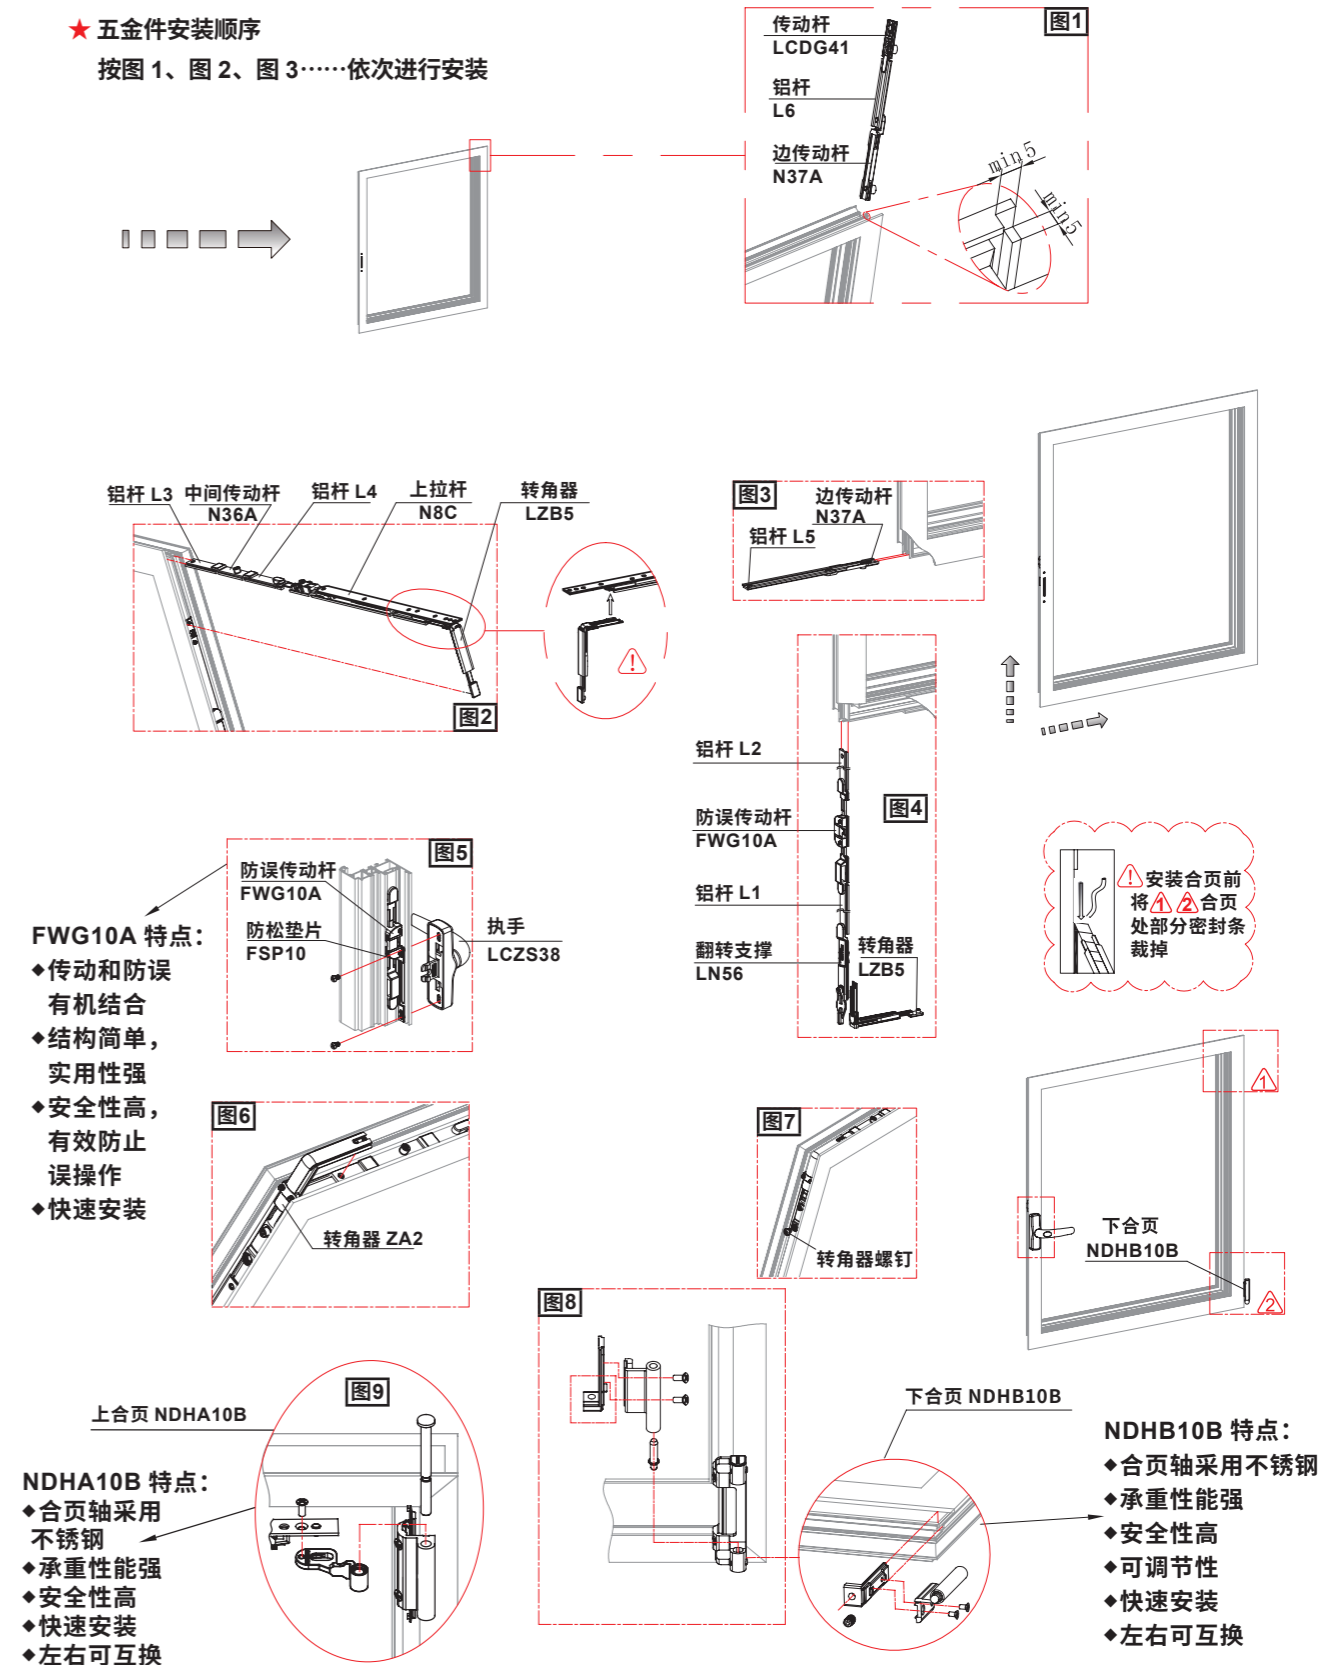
★ 五金件安装顺序
按图 1、图 2、图 3……依次进行安装

图1
传动杆
LCDG41
铝杆
L6
边传动杆
N37A
min5
min5

铝杆 L3
中间传动杆
N36A
铝杆 L4
上拉杆
N8C
转角器
LZB5
图2

图3
边传动杆
N37A
铝杆 L5

铝杆 L2
防误传动杆
FWG10A
图4
铝杆 L1
翻转支撑
LN56
转角器
LZB5

安装合页前将1 2合页处部分密封条裁掉

图5
防误传动杆
FWG10A
防松垫片
FSP10
执手
LCZS38

FWG10A 特点：
◆传动和防误有机结合
◆结构简单，实用性强
◆安全性高，有效防止误操作
◆快速安装

图6
转角器 ZA2

图7
转角器螺钉

下合页
NDHB10B

图8

上合页 NDHA10B
图9
NDHA10B 特点：
◆合页轴采用不锈钢
◆承重性能强
◆安全性高
◆快速安装
◆左右可互换

下合页 NDHB10B
NDHB10B 特点：
◆合页轴采用不锈钢
◆承重性能强
◆安全性高
◆可调节性
◆快速安装
◆左右可互换